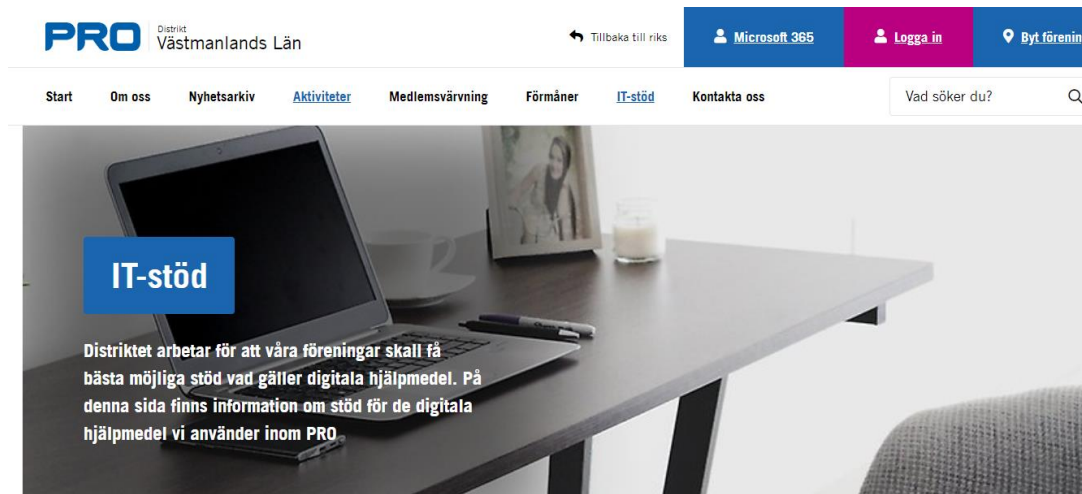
PRO Distrikt Västmanlands Län

Tillbaka till riks

Microsoft 365

Logga in

Byt förenin

Start Om oss Nyhetsarkiv Aktiviteter Medlemsvärvning Förmåner IT-stöd Kontakta oss

Vad söker du?

IT-stöd

Distriktet arbetar för att våra föreningar skall få bästa möjliga stöd vad gäller digitala hjälpmedel. På denna sida finns information om stöd för de digitala hjälpmedel vi använder inom PRO